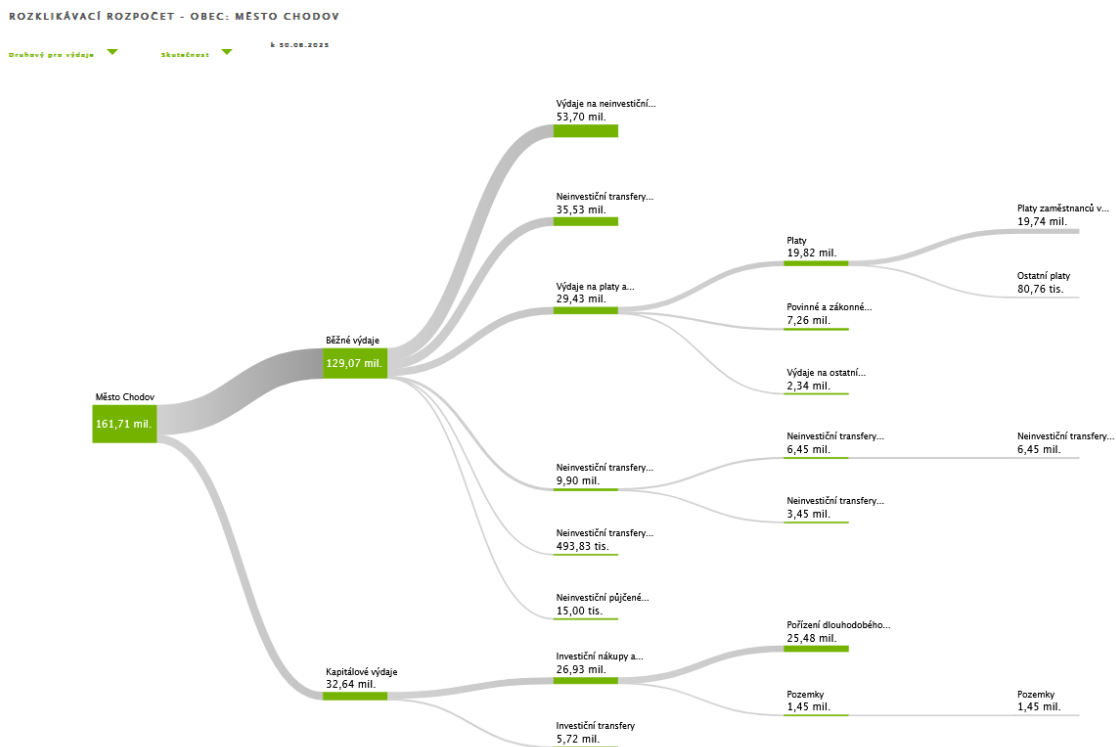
ROZKLIKÁVACÍ ROZPOČET - OBEC: MĚSTO CHODOV

Druhový pro výdaje
Skutečnost
k 30.08.2025

Město Chodov
161,71 mil.

Běžné výdaje
129,07 mil.

Kapitálové výdaje
32,64 mil.

Výdaje na neinvestiční...
53,70 mil.

Neinvestiční transfery...
35,53 mil.

Výdaje na platy a...
29,43 mil.

Neinvestiční transfery...
9,90 mil.

Neinvestiční transfery...
493,83 tis.

Neinvestiční půjčené...
15,00 tis.

Investiční nákupy a...
26,93 mil.

Investiční transfery
5,72 mil.

Platy
19,82 mil.

Povinné a zákonné...
7,26 mil.

Výdaje na ostatní...
2,34 mil.

Neinvestiční transfery...
6,45 mil.

Neinvestiční transfery...
3,45 mil.

Pořízení dlouhodobého...
25,48 mil.

Pozemky
1,45 mil.

Platy zaměstnanců v...
19,74 mil.

Ostatní platy
80,76 tis.

Neinvestiční transfery...
6,45 mil.

Pozemky
1,45 mil.